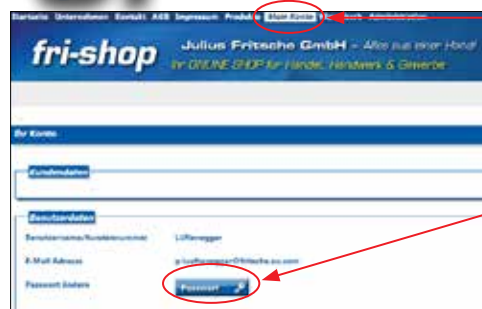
Startseite Unternehmen Kontakt AGB Impressum Produkte Mein Konto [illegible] Administration

fri-shop

Julius Fritsche GmbH – Alles aus einer Hand

Ihr ONLINE SHOP für Handel, Handwerk & Gewerbe

Ihr Konto

Kundendaten

Benutzerdaten

Benutzername/Kundennummer: Lüftenegger

E-Mail Adresse: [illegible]@fritsche.eu.com

Passwort ändern: Passwort